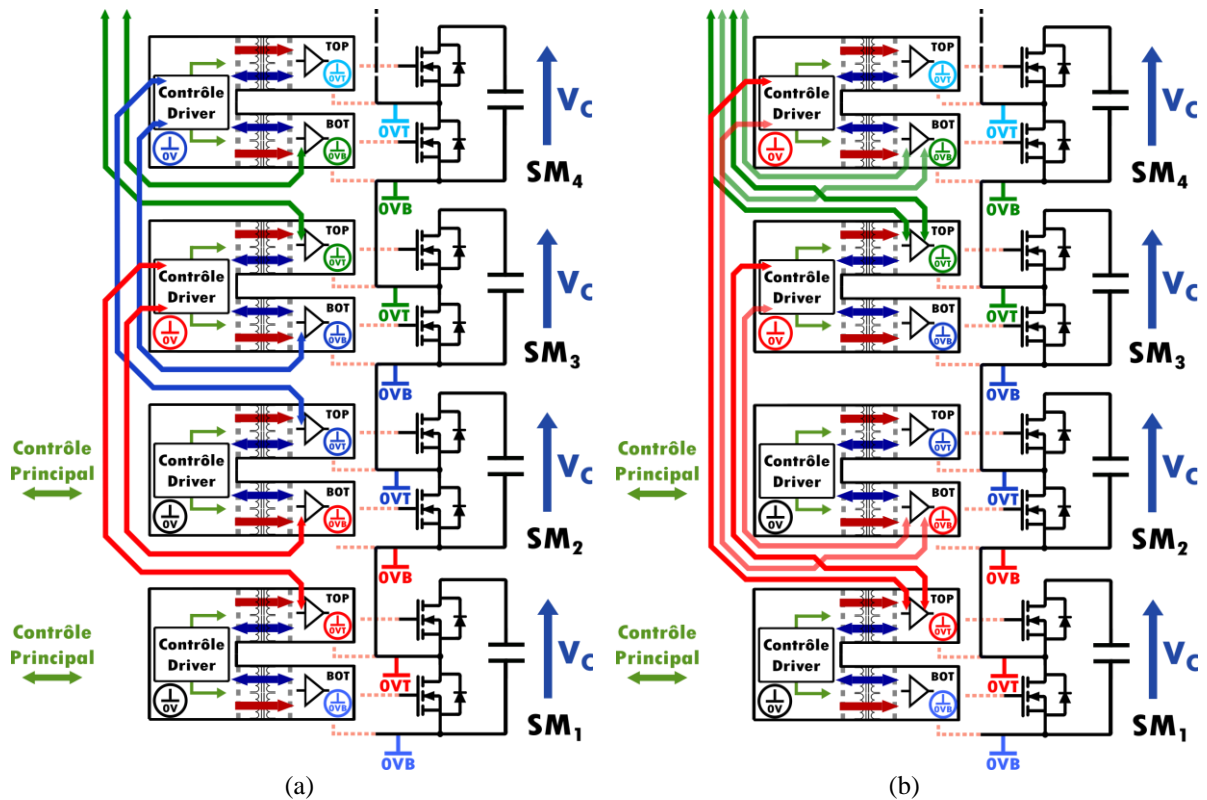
TOP
0VT
Contrôle Driver
0V
BOT
0VB
$V_C$
$SM_4$
0VT
0VB
TOP
0VT
Contrôle Driver
0V
BOT
0VB
$V_C$
$SM_3$
0VT
0VB
TOP
0VT
Contrôle Principal
Contrôle Driver
0V
BOT
0VB
$V_C$
$SM_2$
0VT
0VB
TOP
0VT
Contrôle Principal
Contrôle Driver
0V
BOT
0VB
$V_C$
$SM_1$
0VT
0VB
(a)

TOP
0VT
Contrôle Driver
0V
BOT
0VB
$V_C$
$SM_4$
0VT
0VB
TOP
0VT
Contrôle Driver
0V
BOT
0VB
$V_C$
$SM_3$
0VT
0VB
TOP
0VT
Contrôle Principal
Contrôle Driver
0V
BOT
0VB
$V_C$
$SM_2$
0VT
0VB
TOP
0VT
Contrôle Principal
Contrôle Driver
0V
BOT
0VB
$V_C$
$SM_1$
0VT
0VB
(b)